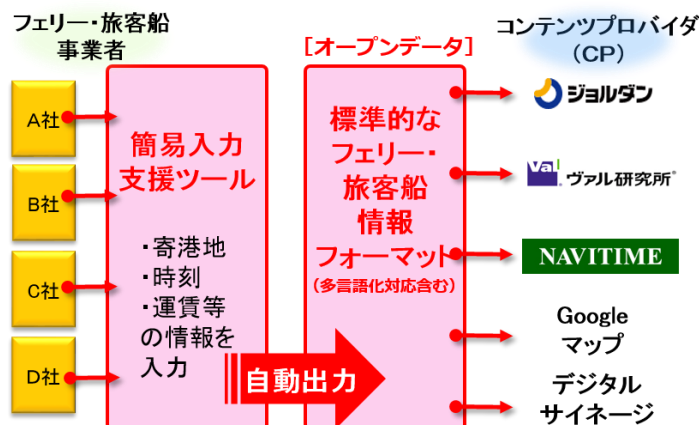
フェリー・旅客船事業者

A社

B社

C社

D社

簡易入力支援ツール

・寄港地
・時刻
・運賃等
の情報を入力

自動出力

［オープンデータ］

標準的なフェリー・旅客船情報フォーマット
（多言語化対応含む）

コンテンツプロバイダ（CP）

ジョルダン

ヴァル研究所

NAVITIME

Google マップ

デジタルサイネージ